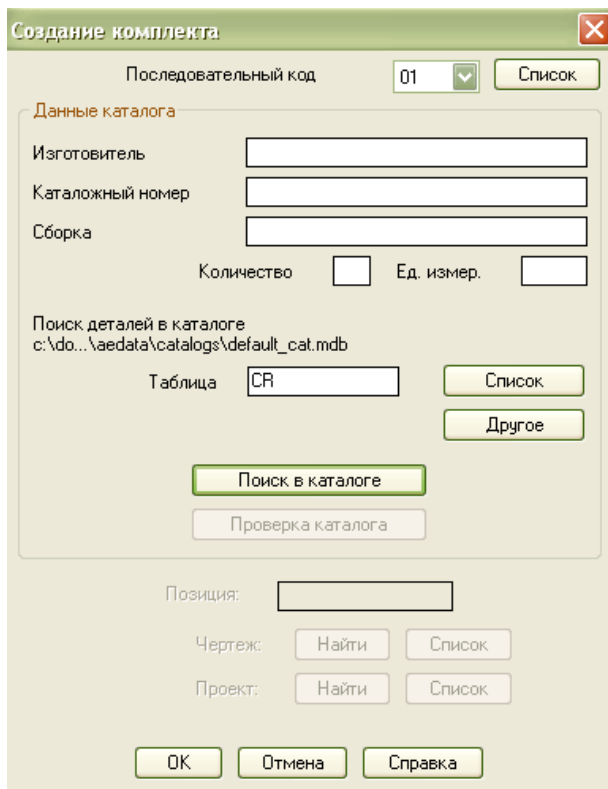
Создание комплекта

Последовательный код 01 Список

Данные каталога

Изготовитель

Каталожный номер

Сборка

Количество Ед. измер.

Поиск деталей в каталоге
c:\do...\aedata\catalogs\default_cat.mdb

Таблица CR Список

Другое

Поиск в каталоге

Проверка каталога

Позиция:

Чертеж: Найти Список

Проект: Найти Список

OK Отмена Справка